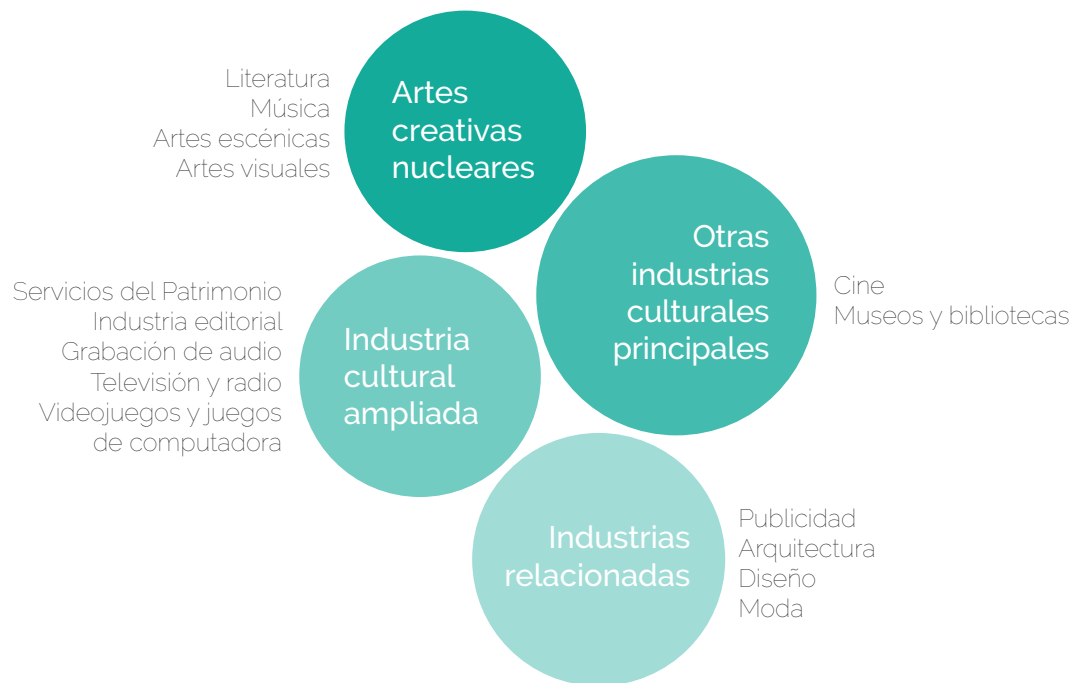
Literatura
Música
Artes escénicas
Artes visuales

Artes creativas nucleares

Otras industrias culturales principales

Cine
Museos y bibliotecas

Servicios del Patrimonio
Industria editorial
Grabación de audio
Televisión y radio
Videojuegos y juegos de computadora

Industria cultural ampliada

Industrias relacionadas

Publicidad
Arquitectura
Diseño
Moda